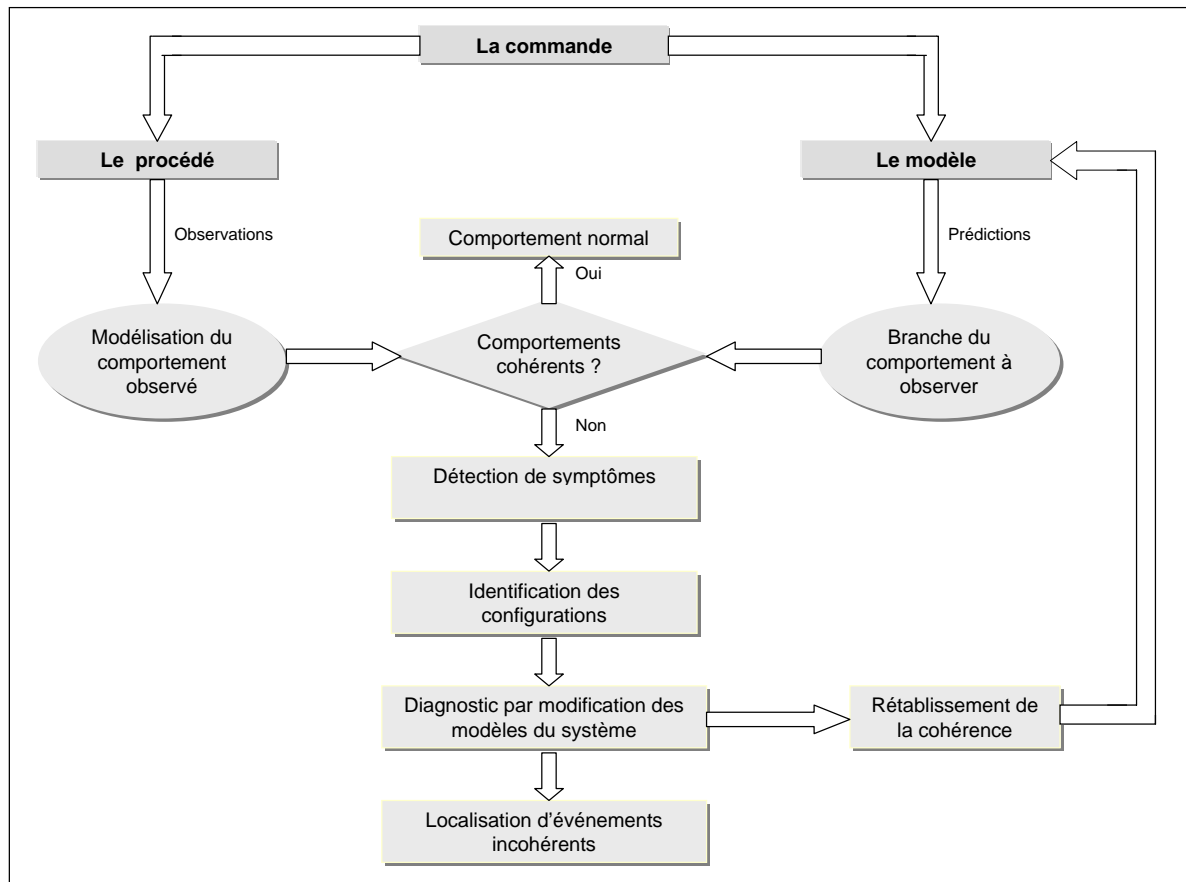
La commande

Le procédé

Le modèle

Observations

Prédictions

Comportement normal

Oui

Modélisation du comportement observé

Comportements cohérents ?

Branche du comportement à observer

Non

Détection de symptômes

Identification des configurations

Diagnostic par modification des modèles du système

Rétablissement de la cohérence

Localisation d'événements incohérents